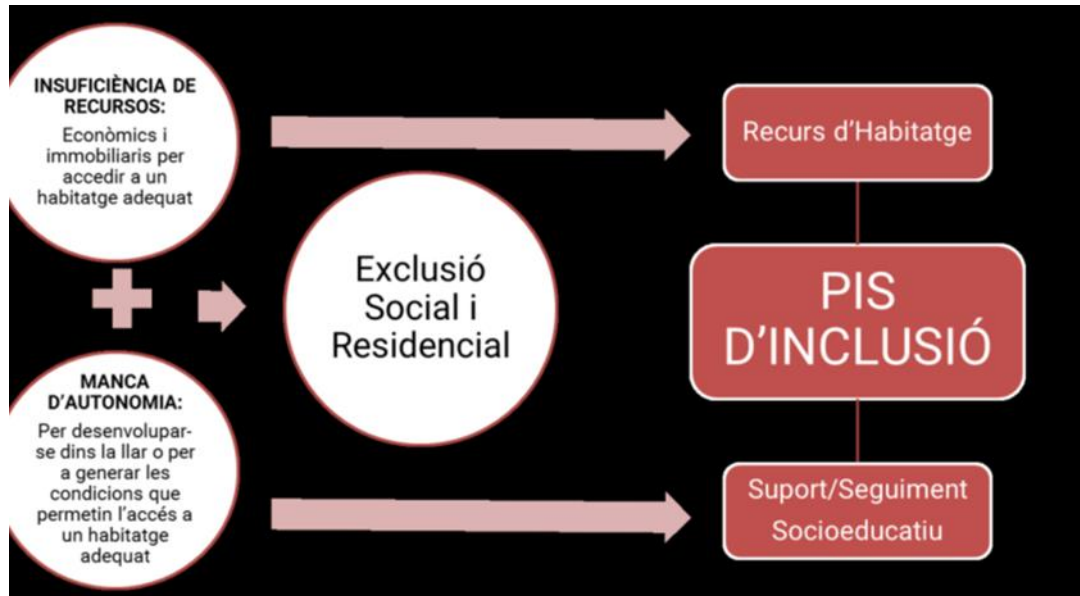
INSUFICIÈNCIA DE RECURSOS:

Econòmics i immobiliaris per accedir a un habitatge adequat

MANCA D'AUTONOMIA:

Per desenvolupar-se dins la llar o per a generar les condicions que permetin l'accés a un habitatge adequat

Exclusió Social i Residencial

Recurs d'Habitatge

PIS D'INCLUSIÓ

Suport/Seguiment Socioeducatiu